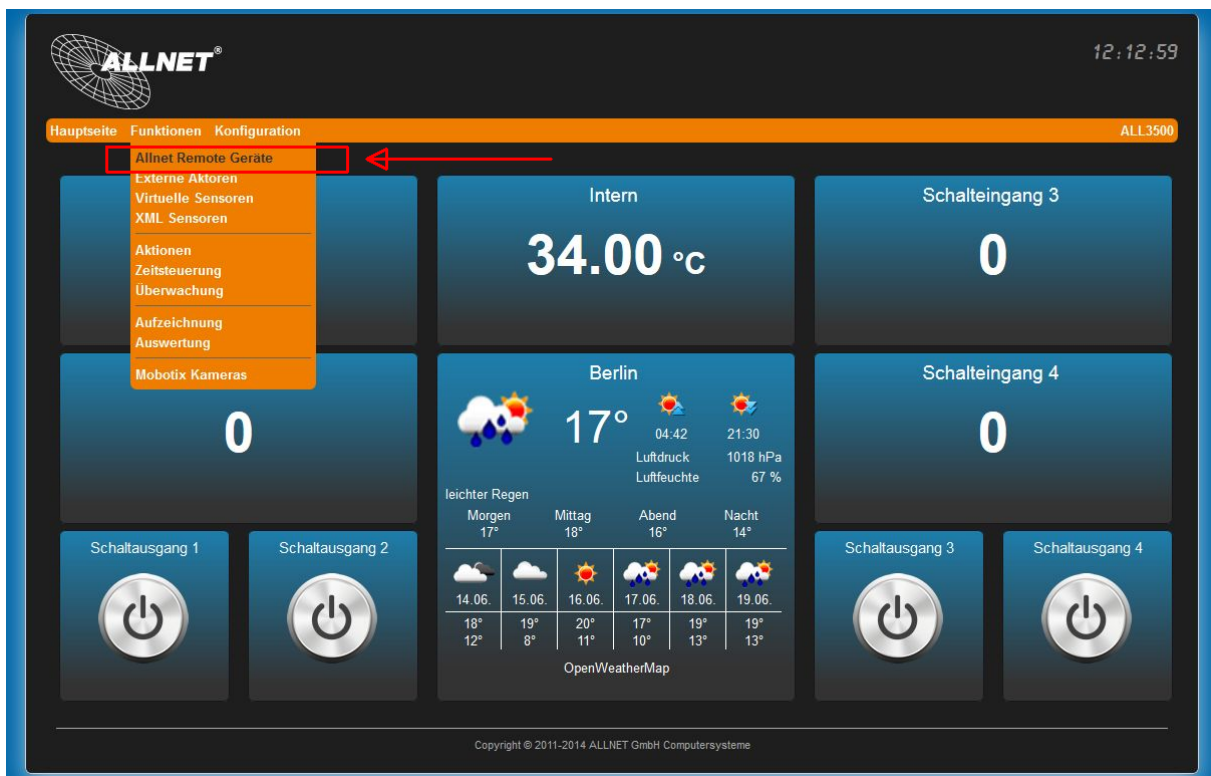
ALLNET®

12:12:59

Hauptseite Funktionen Konfiguration

ALL3500

Allnet Remote Geräte
Externe Aktoren
Virtuelle Sensoren
XML Sensoren

Aktionen
Zeitsteuerung
Überwachung

Aufzeichnung
Auswertung

Mobotix Kameras

Intern

34.00 °C

Schalteingang 3

0

0

Berlin

17°

04:42

21:30

Luftdruck 1018 hPa

Luftfeuchte 67 %

leichter Regen

| Morgen | Mittag | Abend | Nacht |
|---|---|---|---|
| 17° | 18° | 16° | 14° |

| 14.06. | 15.06. | 16.06. | 17.06. | 18.06. | 19.06. |
|---|---|---|---|---|---|
| 18° | 19° | 20° | 17° | 19° | 19° |
| 12° | 8° | 11° | 10° | 13° | 13° |

OpenWeatherMap

Schalteingang 4

0

Schaltausgang 1

Schaltausgang 2

Schaltausgang 3

Schaltausgang 4

Copyright © 2011-2014 ALLNET GmbH Computersysteme